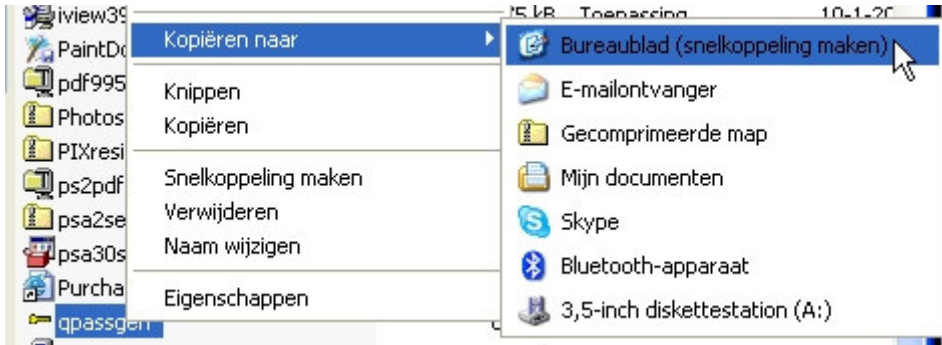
iview39
PaintDo
pdf995
Photos
PIXresi
ps2pdf
psa2se
psa30s
Purcha
qpassgen

75 kB Toepassing 10-1-20

Kopiëren naar

Knippen
Kopiëren

Snelkoppeling maken
Verwijderen
Naam wijzigen

Eigenschappen

Bureaublad (snelkoppeling maken)
E-mailontvanger
Gecomprimeerde map
Mijn documenten
Skype
Bluetooth-apparaat
3,5-inch diskettestation (A:)